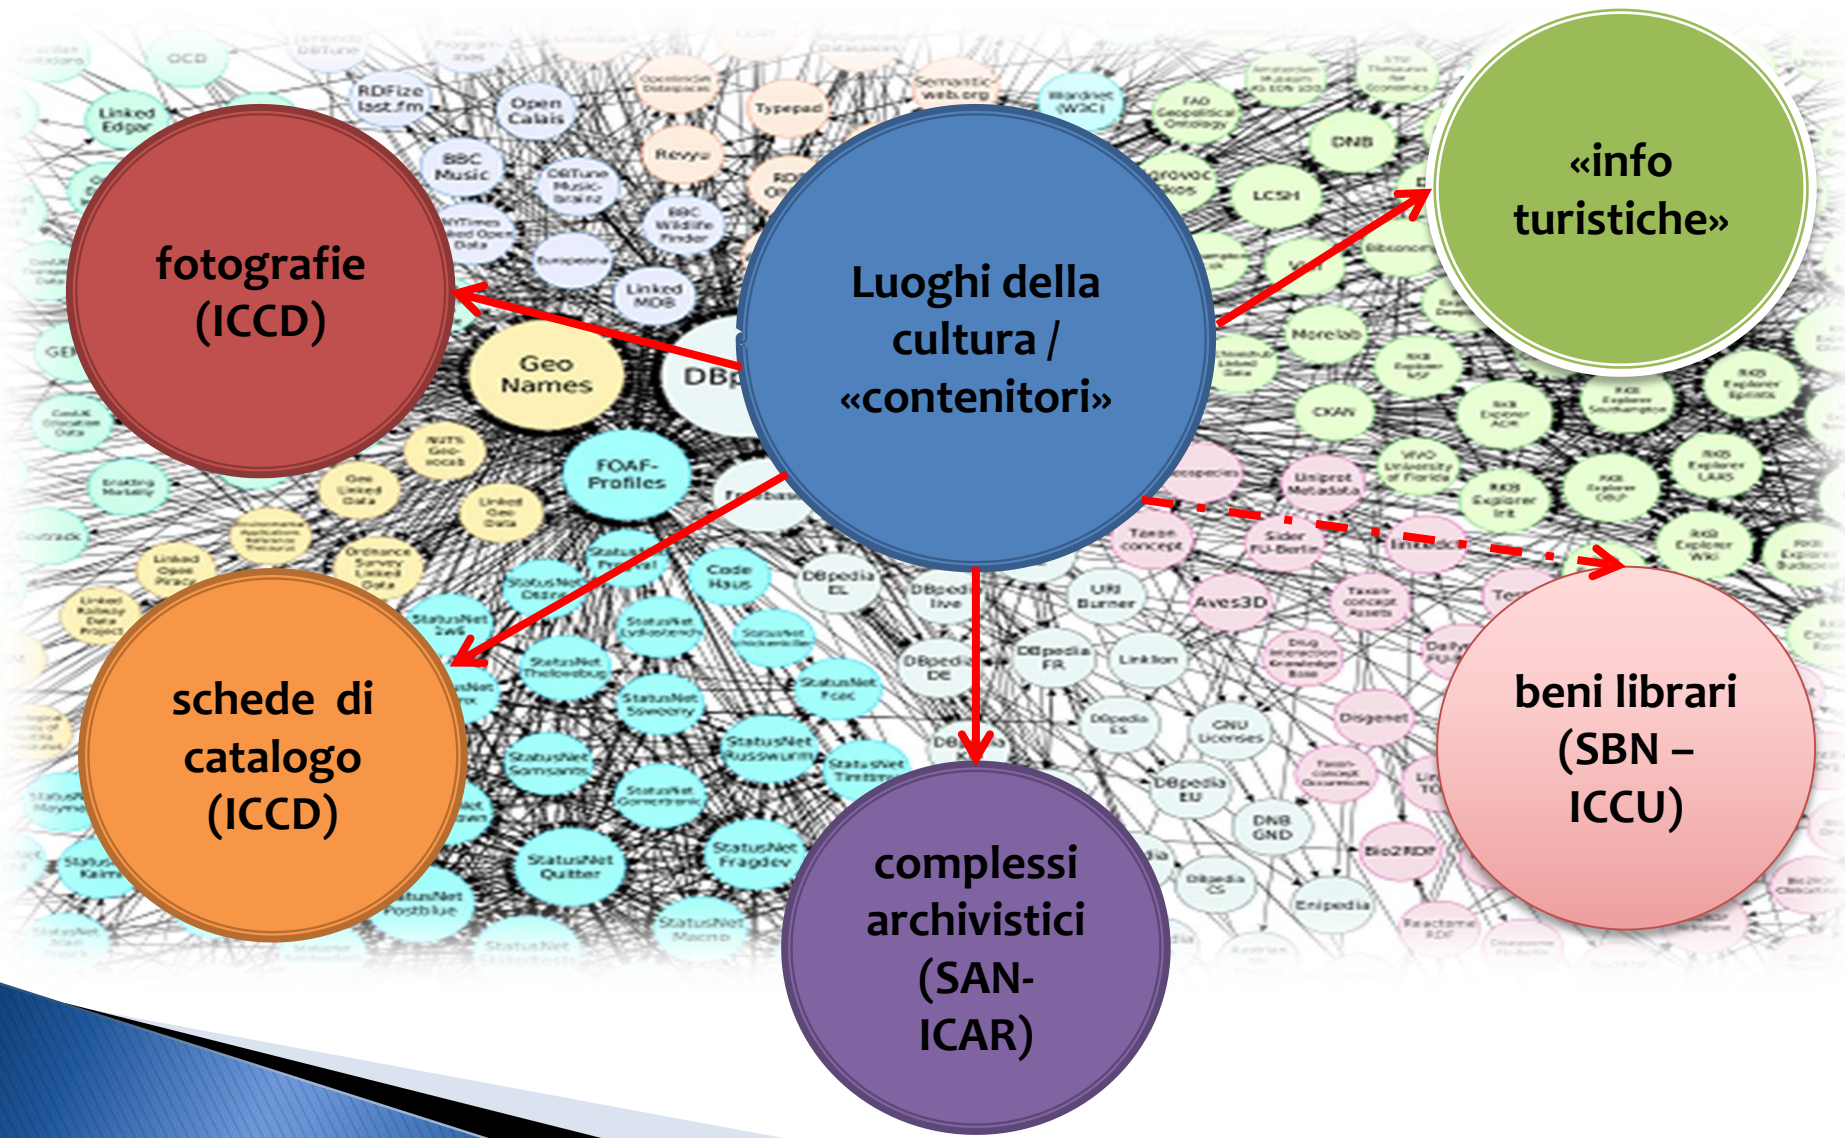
Luoghi della cultura / «contenitori»

fotografie (ICCD)

«info turistiche»

schede di catalogo (ICCD)

complessi archivistici (SAN-ICAR)

beni librari (SBN – ICCU)

Linked Edgar

RDFize last.fm

Open Calais

BBC Music

Revyu

Typepad

Semantic-web.org

DNB

LCSH

Geo Names

FOAF-Profiles

Morelab

CKAN

Aves3D

DBpedia FR

DBpedia DE

DBpedia EU

DNB GND

GNU Licenses

Linked MDB

Code Haus

StatusNet Quitter

StatusNet Fragdev

Enipedia

Bio2RDF

Reactome RDF

Disgenet

URI Burner

Linklion

DBpedia live

DBpedia EL

DBpedia ES

DBpedia CS

Taxon concept

Linked Geo Data

OCD